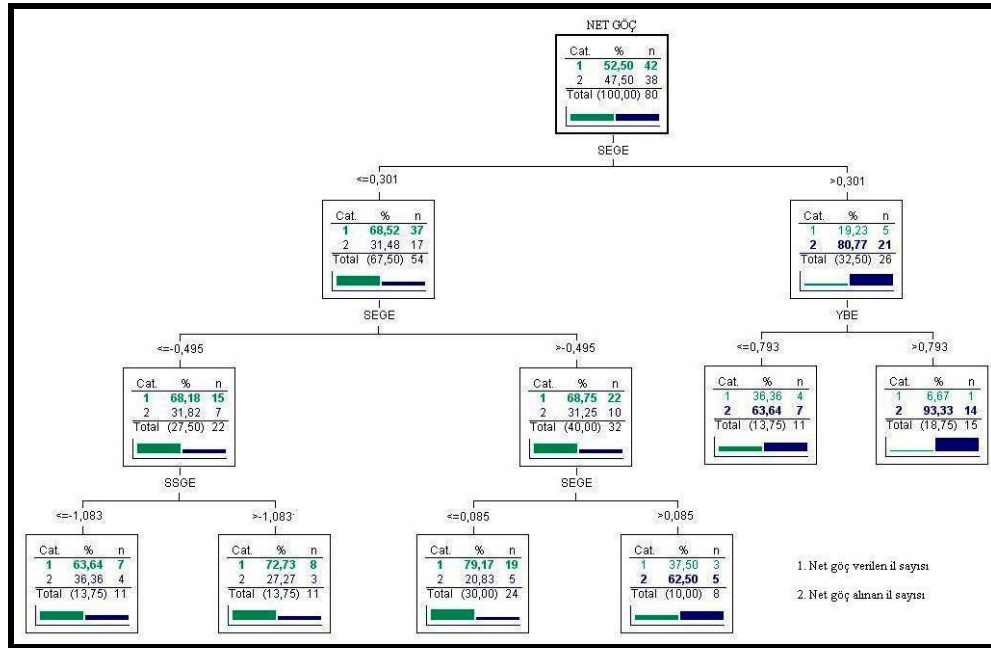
NET GÖÇ

| Cat. | % | n |
|---|---|---|
| 1 | 52,50 | 42 |
| 2 | 47,50 | 38 |
| Total | (100,00) | 80 |

SEGE

<=0,301

| Cat. | % | n |
|---|---|---|
| 1 | 68,52 | 37 |
| 2 | 31,48 | 17 |
| Total | (67,50) | 54 |

SEGE

<=-0,495

| Cat. | % | n |
|---|---|---|
| 1 | 68,18 | 15 |
| 2 | 31,82 | 7 |
| Total | (27,50) | 22 |

SSGE

<=-1,083

| Cat. | % | n |
|---|---|---|
| 1 | 63,64 | 7 |
| 2 | 36,36 | 4 |
| Total | (13,75) | 11 |

>-1,083

| Cat. | % | n |
|---|---|---|
| 1 | 72,73 | 8 |
| 2 | 27,27 | 3 |
| Total | (13,75) | 11 |

>-0,495

| Cat. | % | n |
|---|---|---|
| 1 | 68,75 | 22 |
| 2 | 31,25 | 10 |
| Total | (40,00) | 32 |

SEGE

<=0,085

| Cat. | % | n |
|---|---|---|
| 1 | 79,17 | 19 |
| 2 | 20,83 | 5 |
| Total | (30,00) | 24 |

>0,085

| Cat. | % | n |
|---|---|---|
| 1 | 37,50 | 3 |
| 2 | 62,50 | 5 |
| Total | (10,00) | 8 |

>0,301

| Cat. | % | n |
|---|---|---|
| 1 | 19,23 | 5 |
| 2 | 80,77 | 21 |
| Total | (32,50) | 26 |

YBE

<=0,793

| Cat. | % | n |
|---|---|---|
| 1 | 36,36 | 4 |
| 2 | 63,64 | 7 |
| Total | (13,75) | 11 |

>0,793

| Cat. | % | n |
|---|---|---|
| 1 | 6,67 | 1 |
| 2 | 93,33 | 14 |
| Total | (18,75) | 15 |

1. Net göç verilen il sayısı

2. Net göç alınan il sayısı